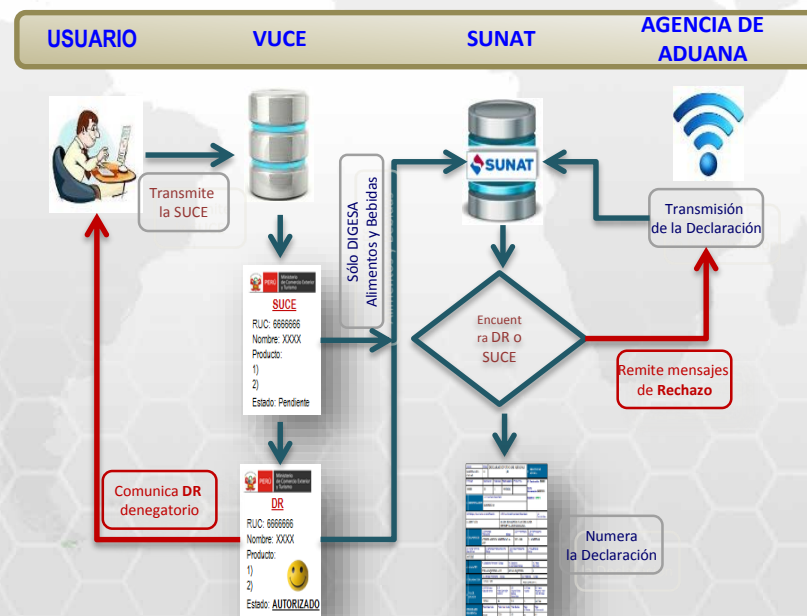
USUARIO

VUCE

SUNAT

AGENCIA DE ADUANA

Transmite la SUCE

Sólo DIGESA Alimentos y Bebidas

SUNAT

Transmisión de la Declaración

PERÚ Ministerio de Comercio Exterior y Turismo

SUCE

RUC: 6666666
Nombre: XXXX
Producto:
1)
2)
Estado: Pendiente

Encuentra DR o SUCE

Remite mensajes de Rechazo

Comunica DR denegatorio

PERÚ Ministerio de Comercio Exterior y Turismo

DR

RUC: 6666666
Nombre: XXXX
Producto:
1)
2)
Estado: AUTORIZADO

Numera la Declaración